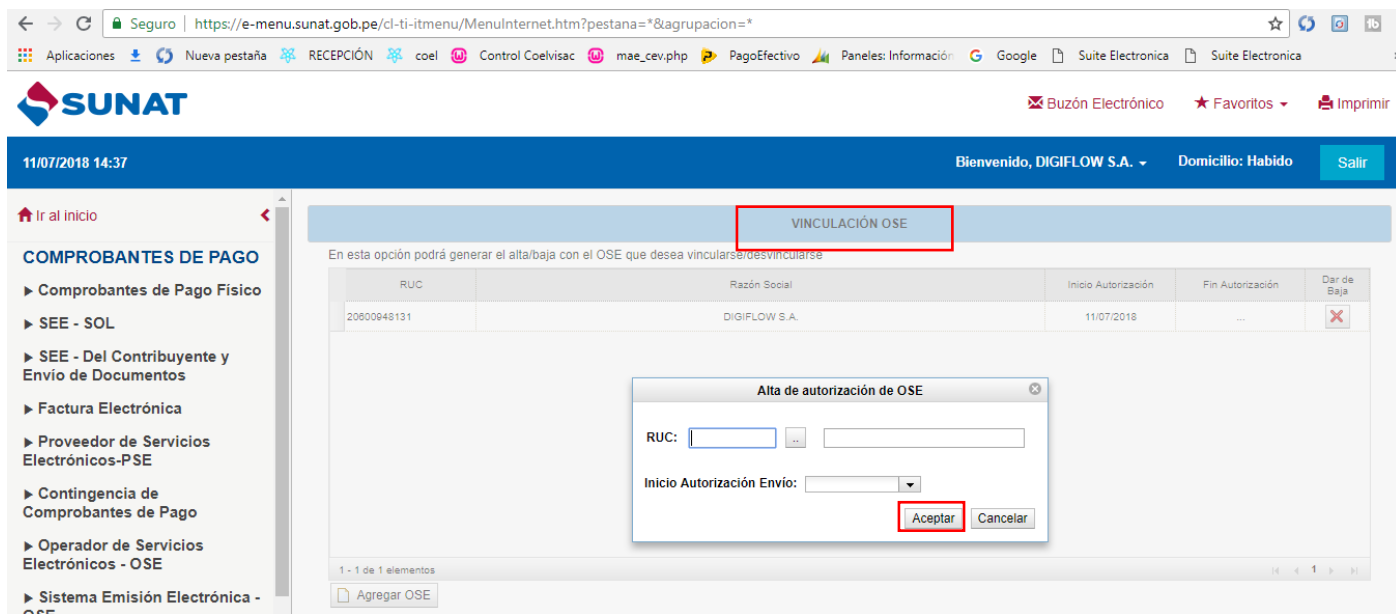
Seguro | https://e-menu.sunat.gob.pe/cl-ti-itmenu/MenuInternet.htm?pestana=*&agrupacion=*

Aplicaciones | Nueva pestaña | RECEPCIÓN | coel | Control Coelvisac | mae_cev.php | PagoEfectivo | Paneles: Información | Google | Suite Electronica | Suite Electronica

SUNAT

Buzón Electrónico | Favoritos | Imprimir

11/07/2018 14:37

Bienvenido, DIGIFLOW S.A. | Domicilio: Habido | Salir

Ir al inicio

COMPROBANTES DE PAGO

▸ Comprobantes de Pago Físico

▸ SEE - SOL

▸ SEE - Del Contribuyente y Envío de Documentos

▸ Factura Electrónica

▸ Proveedor de Servicios Electrónicos-PSE

▸ Contingencia de Comprobantes de Pago

▸ Operador de Servicios Electrónicos - OSE

▸ Sistema Emisión Electrónica - OSE

VINCULACIÓN OSE

En esta opción podrá generar el alta/baja con el OSE que desea vincularse/desvincularse

| RUC | Razón Social | Inicio Autorización | Fin Autorización | Dar de Baja |
|---|---|---|---|---|
| 20600948131 | DIGIFLOW S.A. | 11/07/2018 | ... | |

Alta de autorización de OSE

RUC: ..

Inicio Autorización Envío:

Aceptar | Cancelar

1 - 1 de 1 elementos

1

Agregar OSE